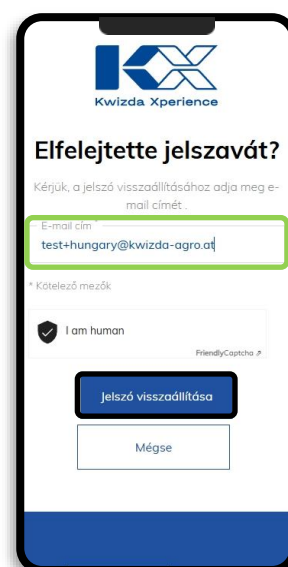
KX
Kwizda Xperience

Elfelejtette jelszavát?

Kérjük, a jelszó visszaállításához adja meg e-mail címét .

E-mail cím*
test+hungary@kwizda-agro.at

* Kötelező mezők

I am human
FriendlyCaptcha

Jelszó visszaállítása

Mégse